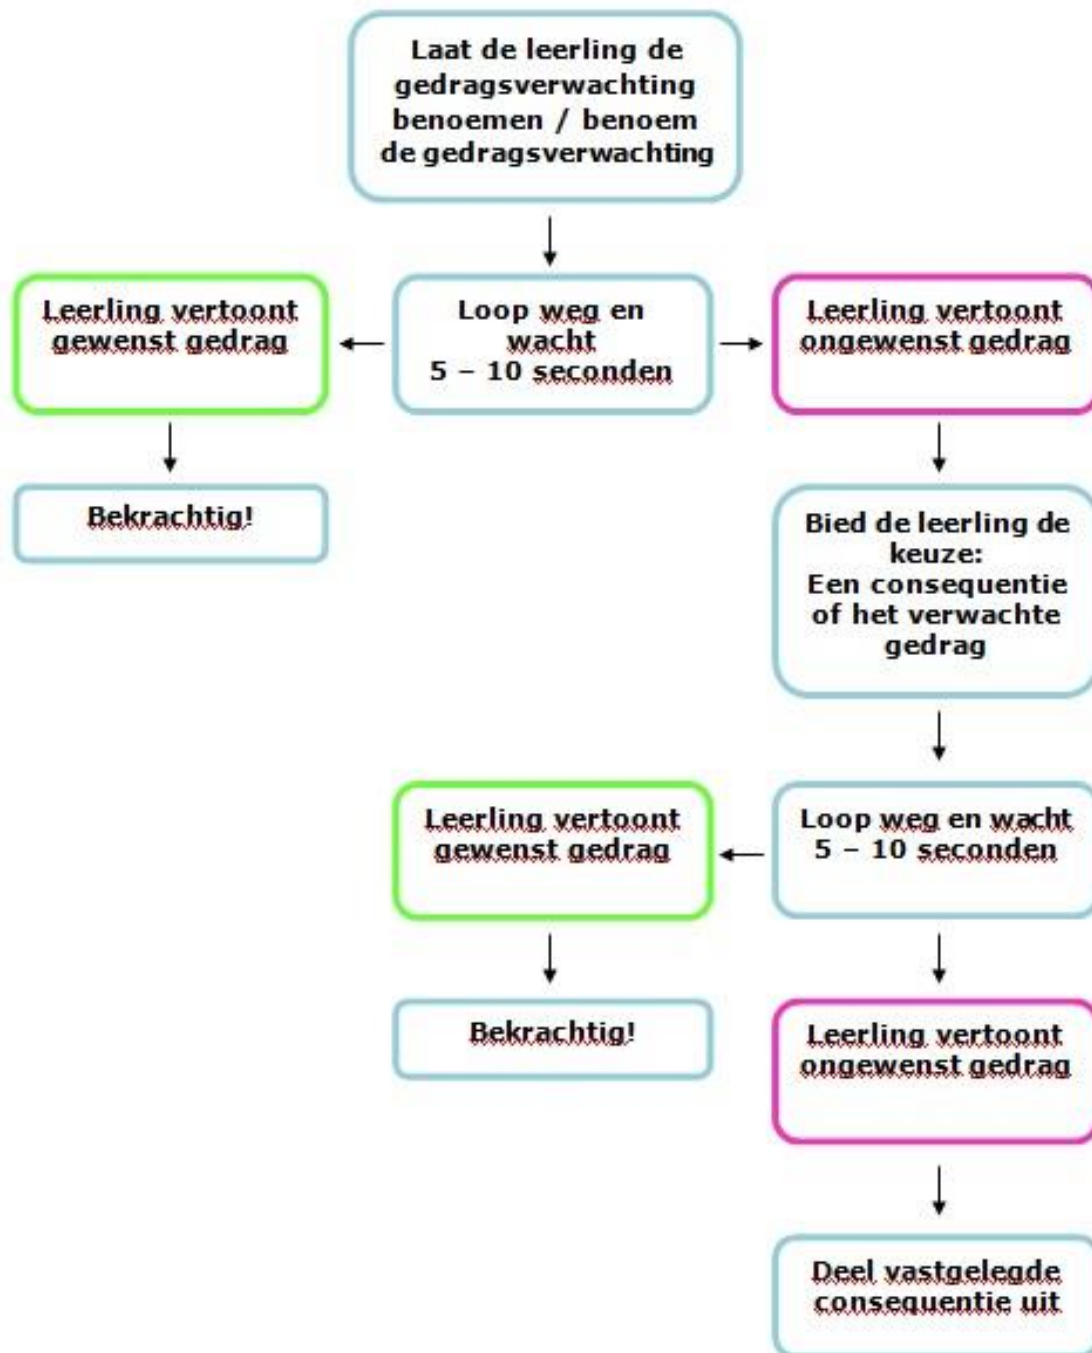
Laat de leerling de gedragsverwachting benoemen / benoem de gedragsverwachting

Loop weg en wacht 5 – 10 seconden

Leerling vertoont gewenst gedrag

Bekrachtig!

Leerling vertoont ongewenst gedrag

Bied de leerling de keuze: Een consequentie of het verwachte gedrag

Loop weg en wacht 5 – 10 seconden

Leerling vertoont gewenst gedrag

Bekrachtig!

Leerling vertoont ongewenst gedrag

Deel vastgelegde consequentie uit